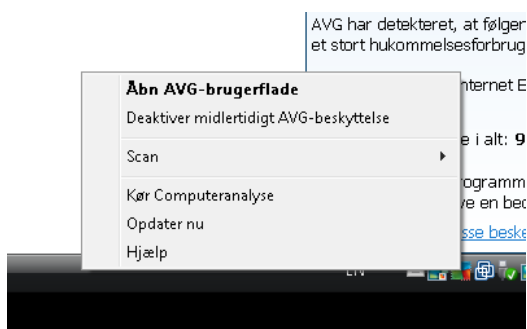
AVG har detekteret, at følgen
et stort hukommelsesforbrug

Åbn AVG-brugerflade
Deaktiver midlertidigt AVG-beskyttelse
Scan
Kør Computeranalyse
Opdater nu
Hjælp

nternet E
e i alt: 9
rogramm
ve en bed
sse beske